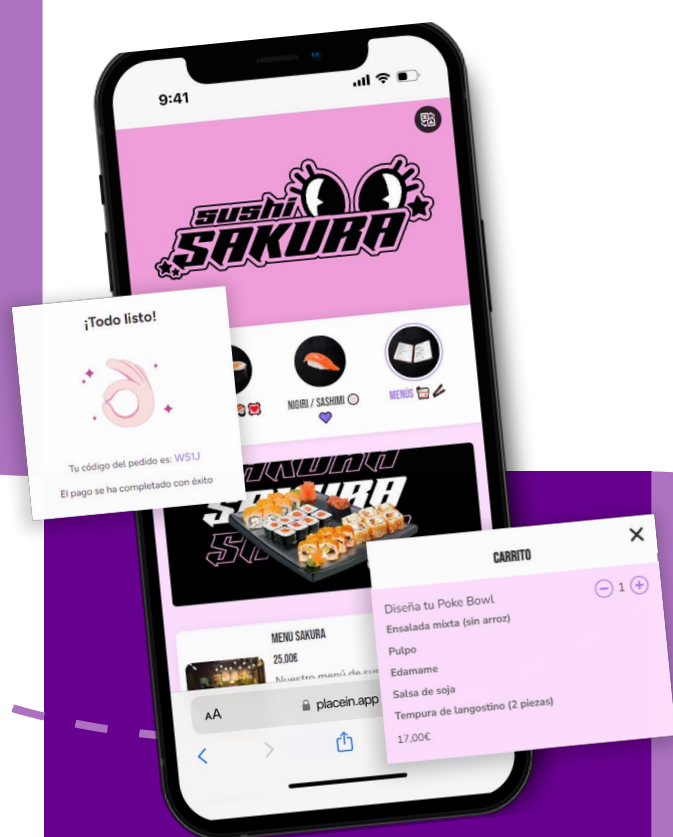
9:41

sushi SAKURA

¡Todo listo!

Tu código del pedido es: W51J

El pago se ha completado con éxito

NIGIRI / SASHIMI

MENÚS

SAKURA

MENU SAKURA

25,00€

Nuestro menú de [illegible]

AA

placein.app

CARRITO

Diseña tu Poke Bowl

1

Ensalada mixta (sin arroz)

Pulpo

Edamame

Salsa de soja

Tempura de langostino (2 piezas)

17,00€